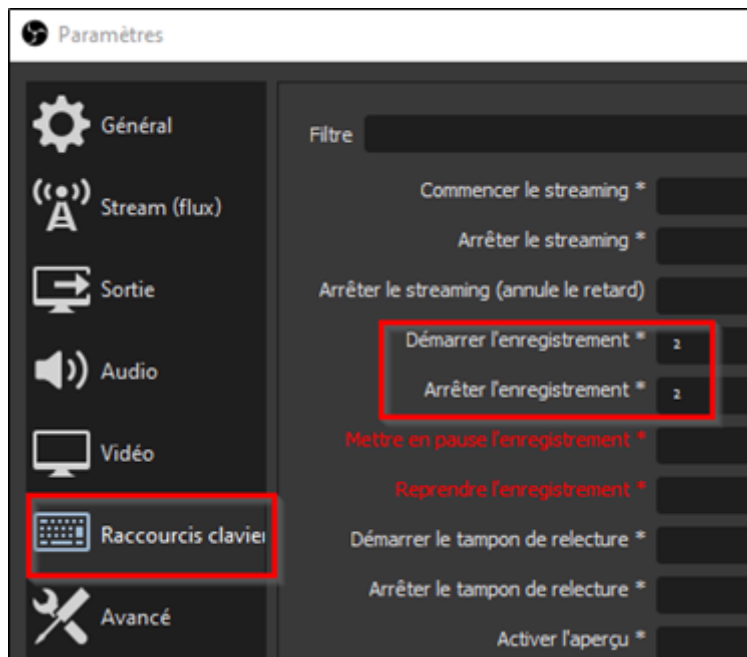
Paramètres

Général

Stream (flux)

Sortie

Audio

Vidéo

Raccourcis clavier

Avancé

Filtre

Commencer le streaming *

Arrêter le streaming *

Arrêter le streaming (annule le retard)

Démarrer l'enregistrement * 2

Arrêter l'enregistrement * 2

Mettre en pause l'enregistrement *

Reprendre l'enregistrement *

Démarrer le tampon de relecture *

Arrêter le tampon de relecture *

Activer l'aperçu *